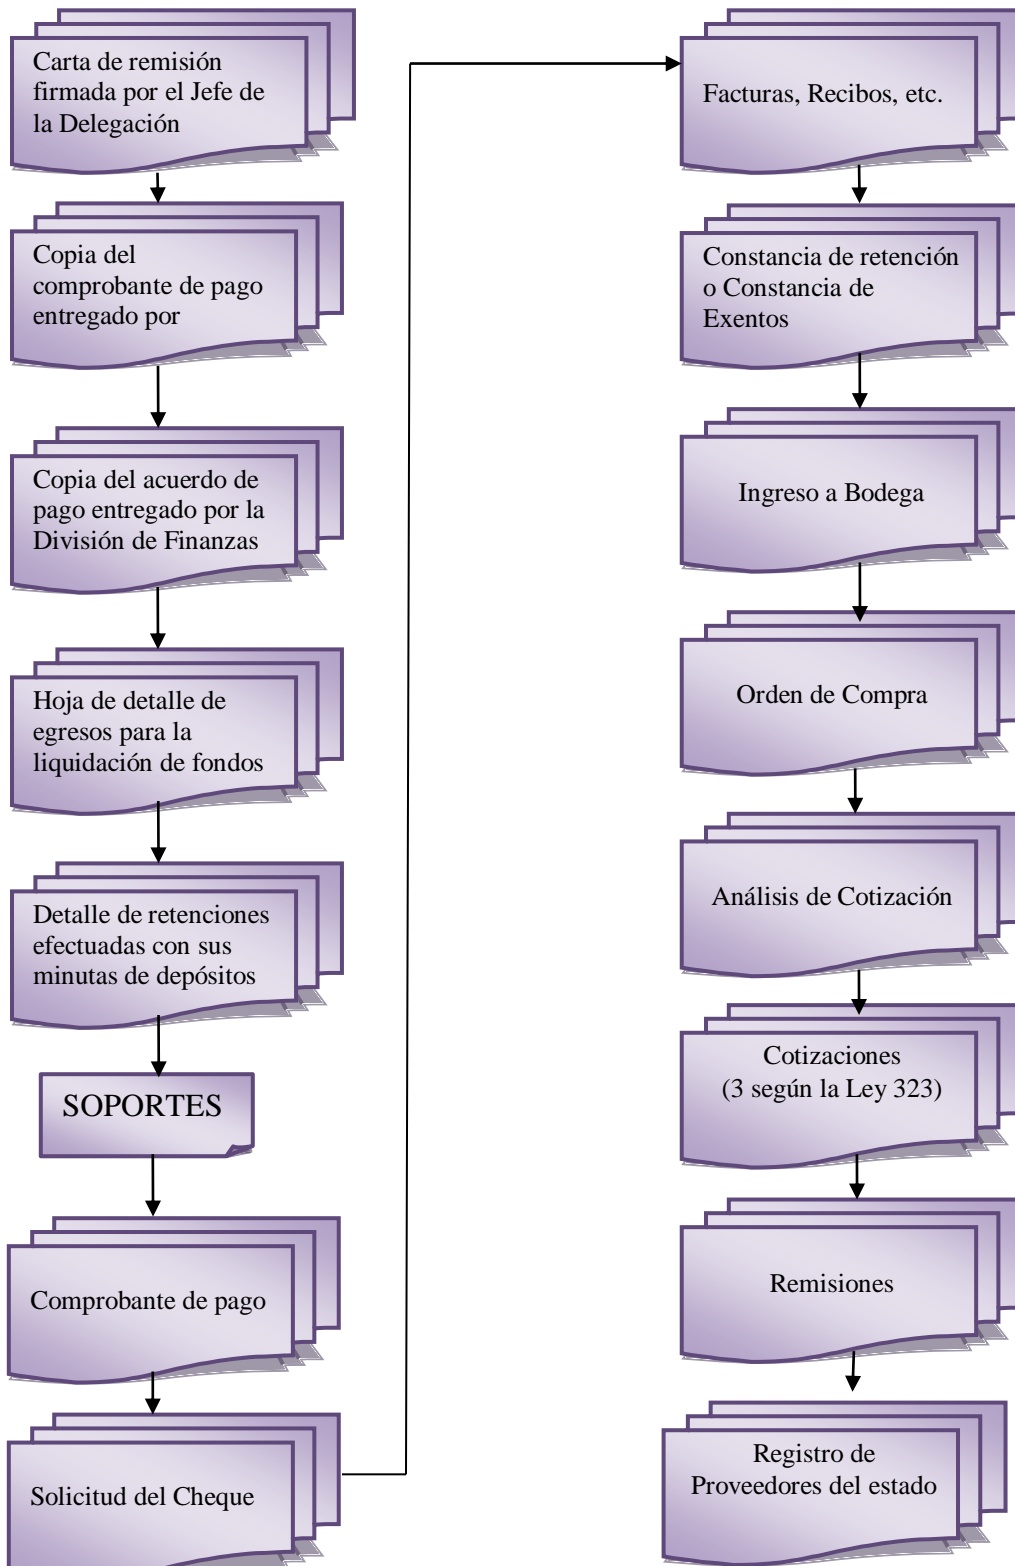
Carta de remisión firmada por el Jefe de la Delegación

Copia del comprobante de pago entregado por

Copia del acuerdo de pago entregado por la División de Finanzas

Hoja de detalle de egresos para la liquidación de fondos

Detalle de retenciones efectuadas con sus minutas de depósitos

SOPORTES

Comprobante de pago

Solicitud del Cheque

Facturas, Recibos, etc.

Constancia de retención o Constancia de Exentos

Ingreso a Bodega

Orden de Compra

Análisis de Cotización

Cotizaciones (3 según la Ley 323)

Remisiones

Registro de Proveedores del estado